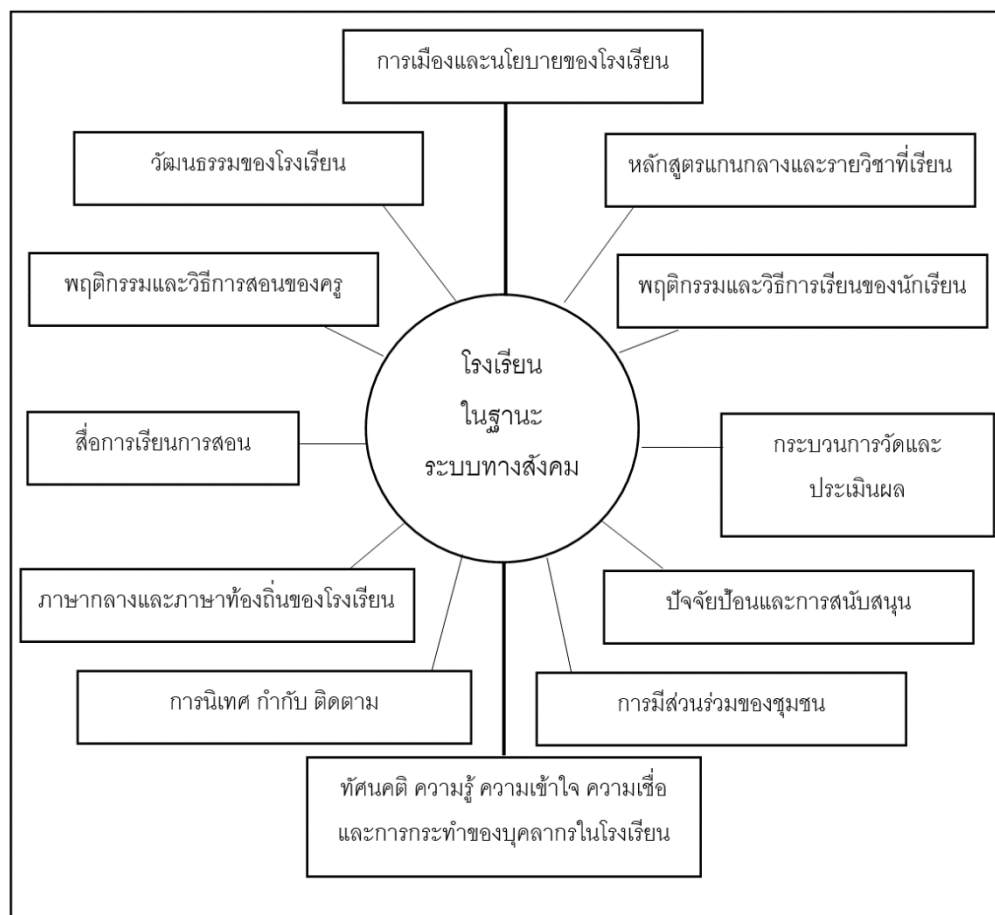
การเมืองและนโยบายของโรงเรียน

วัฒนธรรมของโรงเรียน

หลักสูตรแกนกลางและรายวิชาที่เรียน

พฤติกรรมและวิธีการสอนของครู

พฤติกรรมและวิธีการเรียนของนักเรียน

โรงเรียน
ในฐานะ
ระบบทางสังคม

สื่อการเรียนการสอน

กระบวนการวัดและประเมินผล

ภาษากลางและภาษาท้องถิ่นของโรงเรียน

ปัจจัยป้อนและการสนับสนุน

การนิเทศ กำกับ ติดตาม

การมีส่วนร่วมของชุมชน

ทัศนคติ ความรู้ ความเข้าใจ ความเชื่อ
และการกระทำของบุคลากรในโรงเรียน